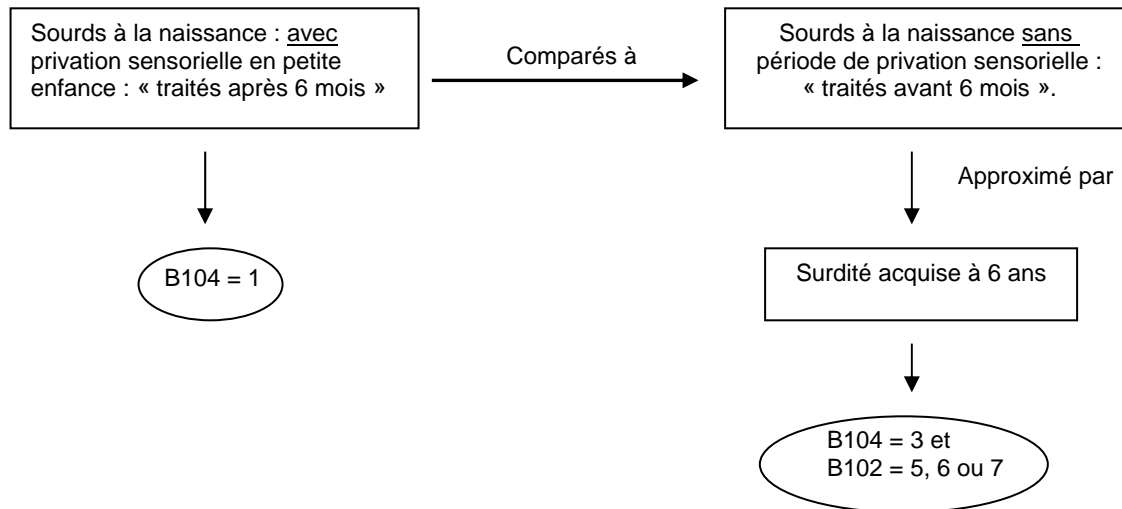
Sourds à la naissance : avec privation sensorielle en petite enfance : « traités après 6 mois »

Comparés à

Sourds à la naissance sans période de privation sensorielle : « traités avant 6 mois ».

Approximé par

B104 = 1

Surdité acquise à 6 ans

B104 = 3 et
B102 = 5, 6 ou 7